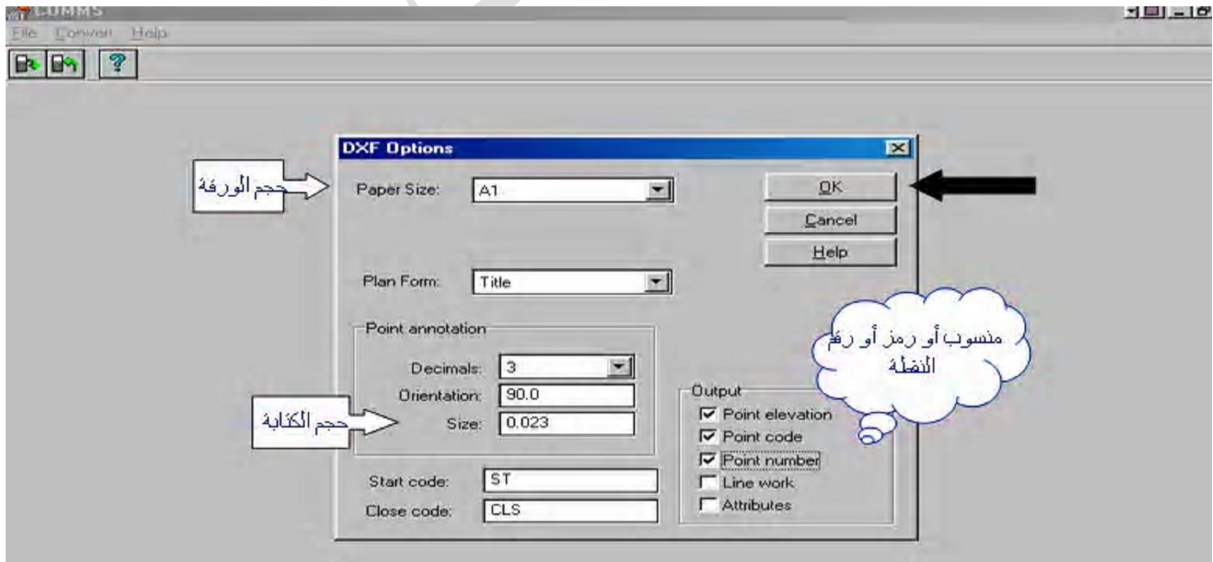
COMMS

File Convert Help

DXF Options

حجم الورقة

Paper Size: A1

OK

Cancel

Help

Plan Form: Title

Point annotation

Decimals: 3

Orientation: 90.0

حجم الكتابة

Size: 0.023

منسوب أو رمز أو رقم النقطة

Output

☑ Point elevation

☑ Point code

☑ Point number

☐ Line work

☐ Attributes

Start code: ST

Close code: CLS